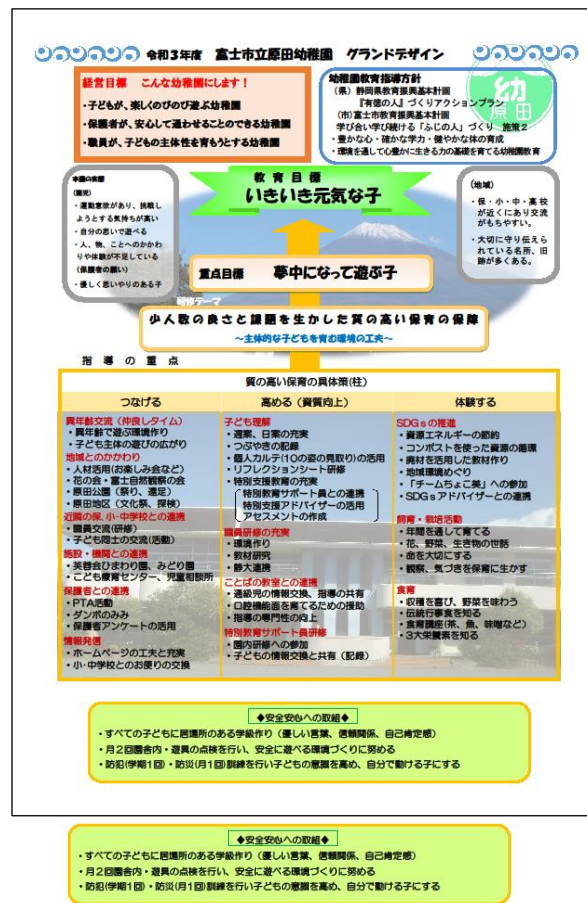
令和３年度　富士市立原田幼稚園　グランドデザイン

経営目標　こんな幼稚園にします！
・子どもが、楽しくのびのび遊ぶ幼稚園
・保護者が、安心して通わせることのできる幼稚園
・職員が、子どもの主体性を育もうとする幼稚園

幼稚園教育指導方針
（県）静岡県教育振興基本計画
『有徳の人』づくりアクションプラン
（市）富士市教育振興基本計画
学び合い学び続ける「ふじの人」づくり　施策２
・豊かな心・確かな学力・健やかな体の育成
・環境を通して心豊かに生きる力の基礎を育てる幼児期教育

幼
原田

幸園の実態
（園児）
・運動意欲があり、挑戦しようとする気持ちが高い
・自分の思いで遊べる
・人、物、ことへのかかわりや体験が不足している
（保護者の願い）
・優しく思いやりのある子

教育目標
いきいき元気な子

（地域）
・保・小・中・高校が近くにあり交流がもちやすい。
・大切に守り伝えられている名所、旧跡が多くある。

重点目標　夢中になって遊ぶ子

研修テーマ
少人数の良さと課題を生かした質の高い保育の保障
～主体的な子どもを育む環境の工夫～

指導の重点

質の高い保育の具体策(柱)

| つなげる | 高める（資質向上） | 体験する |
|---|---|---|
| 異年齢交流（仲良しタイム）<br>・異年齢で遊ぶ環境作り<br>・子ども主体の遊びの広がり<br>地域とのかかわり<br>・人材活用(お楽しみ会など)<br>・花の会・富士自然観察の会<br>・原田公園（祭り、遠足）<br>・原田地区（文化祭、探検）<br>近隣の保、小・中学校との連携<br>・職員交流（研修）<br>・子ども同士の交流(活動)<br>施設・機関との連携<br>・英語会ひまわり園、みどり園<br>・こども療育センター、児童相談所<br>保護者との連携<br>・PTA活動<br>・ダンボのみみ<br>・保護者アンケートの活用<br>情報発信<br>・ホームページの工夫と充実<br>・小・中学校とのお便りの交換 | 子ども理解<br>・週案、日案の充実<br>・つぶやきの記録<br>・個人カルテ(10の姿の見取り)の活用<br>・リフレクションシート研修<br>・特別支援教育の充実<br>特別教育サポート員との連携<br>特別支援アドバイザーの活用<br>アセスメントの作成<br>職員研修の充実<br>・環境作り<br>・教材研究<br>・誌大連携<br>ことばの教室との連携<br>・通級児の情報交換、指導の共有<br>・口腔機能面を育てるための援助<br>・指導の専門性の向上<br>特別教育サポート員研修<br>・園内研修への参加<br>・子どもの情報交換と共有（記録） | SDGｓの推進<br>・資源エネルギーの節約<br>・コンポストを使った資源の循環<br>・素材を活用した教材作り<br>・地域環境めぐり<br>・「チームちょこ美」への参加<br>・SDGｓアドバイザーとの連携<br>飼育・栽培活動<br>・年間を通して育てる<br>・花、野菜、生き物の世話<br>・命を大切にする<br>・観察、気づきを保育に生かす<br>食育<br>・収穫を喜び、野菜を味わう<br>・伝統行事食を知る<br>・食育講座(茶、魚、味噌など)<br>・３大栄養素を知る |

◆安全安心への取組◆
・すべての子どもに居場所のある学級作り（優しい言葉、信頼関係、自己肯定感）
・月２回園舎内・遊具の点検を行い、安全に遊べる環境づくりに努める
・防犯(学期１回)・防災(月１回)訓練を行い子どもの意識を高め、自分で動ける子にする

◆安全安心への取組◆
・すべての子どもに居場所のある学級作り（優しい言葉、信頼関係、自己肯定感）
・月２回園舎内・遊具の点検を行い、安全に遊べる環境づくりに努める
・防犯(学期１回)・防災(月１回)訓練を行い子どもの意識を高め、自分で動ける子にする